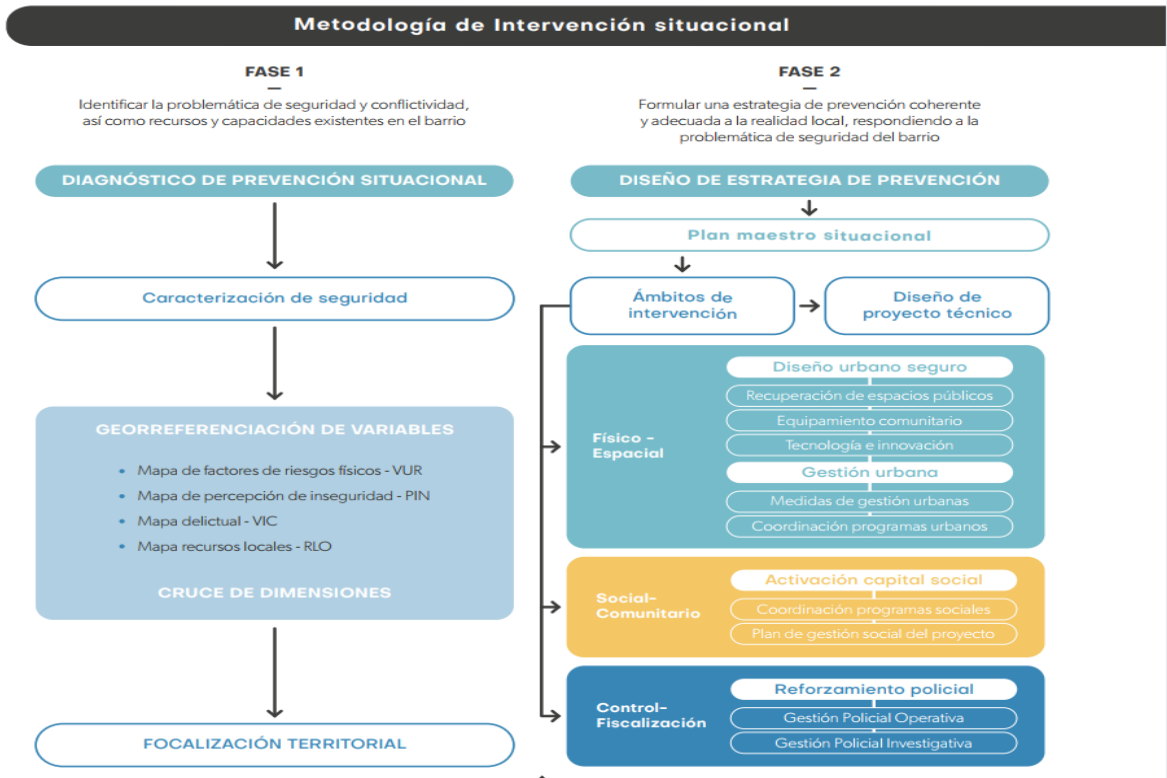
Metodología de Intervención situacional

FASE 1
—
Identificar la problemática de seguridad y conflictividad, así como recursos y capacidades existentes en el barrio

FASE 2
—
Formular una estrategia de prevención coherente y adecuada a la realidad local, respondiendo a la problemática de seguridad del barrio

DIAGNÓSTICO DE PREVENCIÓN SITUACIONAL

Caracterización de seguridad

GEORREFERENCIACIÓN DE VARIABLES

• Mapa de factores de riesgos físicos - VUR
• Mapa de percepción de inseguridad - PIN
• Mapa delictual - VIC
• Mapa recursos locales - RLO

CRUCE DE DIMENSIONES

FOCALIZACIÓN TERRITORIAL

DISEÑO DE ESTRATEGIA DE PREVENCIÓN

Plan maestro situacional

Ámbitos de intervención

Diseño de proyecto técnico

Físico - Espacial

Diseño urbano seguro
Recuperación de espacios públicos
Equipamiento comunitario
Tecnología e innovación
Gestión urbana
Medidas de gestión urbanas
Coordinación programas urbanos

Social-Comunitario

Activación capital social
Coordinación programas sociales
Plan de gestión social del proyecto

Control-Fiscalización

Reforzamiento policial
Gestión Policial Operativa
Gestión Policial Investigativa